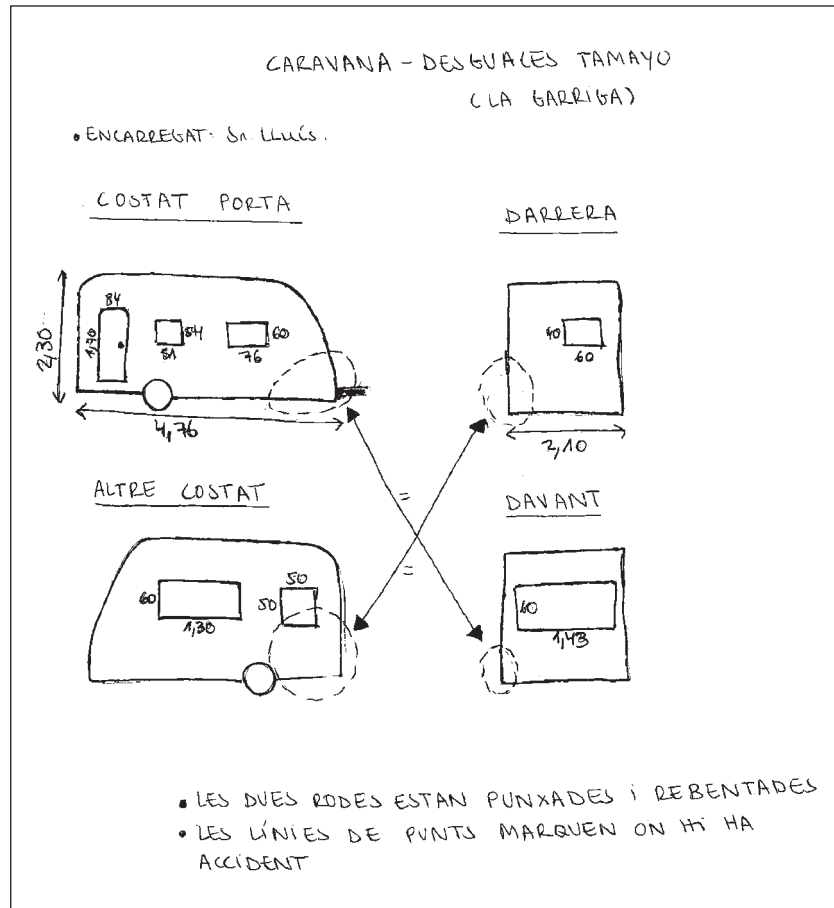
CARAVANA - DESGUACES TAMAYO
(LA GARRIGA)

• ENCARREGAT: Sr LLUÍS.

COSTAT PORTA

DARRERA

2,30

84

1,90

54

51

60

76

4,76

40

60

2,10

ALTRE COSTAT

=

=

DAVANT

50

60

50

1,30

60

1,43

• LES DUES RODES ESTAN PUNXADES I REBENTADES
• LES LÍNIES DE PUNTS MARQUEN ON HI HA ACCIDENT